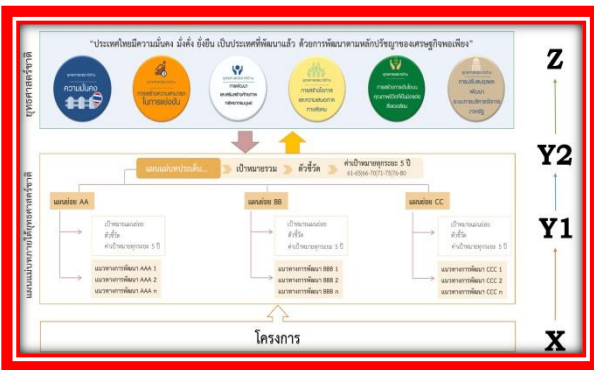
"ประเทศไทยมีความมั่นคง มั่งคั่ง ยั่งยืน เป็นประเทศที่พัฒนาแล้ว ด้วยการพัฒนาตามหลักปรัชญาของเศรษฐกิจพอเพียง"

ยุทธศาสตร์ชาติ

ความมั่นคง

การสร้างความสามารถในการแข่งขัน

การพัฒนาและเสริมสร้างศักยภาพทรัพยากรมนุษย์

การสร้างโอกาสและความเสมอภาคทางสังคม

การสร้างการเติบโตบนคุณภาพชีวิตที่เป็นมิตรต่อสิ่งแวดล้อม

การปรับสมดุลและพัฒนาระบบการบริหารจัดการภาครัฐ

Z

แผนแม่บทภายใต้ยุทธศาสตร์ชาติ

แผนแม่บทประเด็น... | เป้าหมายรวม | ตัวชี้วัด | ค่าเป้าหมายทุกระยะ 5 ปี
61-65|66-70|71-75|76-80

Y2

แผนย่อย AA
เป้าหมายแผนย่อย
ตัวชี้วัด
ค่าเป้าหมายทุกระยะ 5 ปี
แนวทางการพัฒนา AAA 1
แนวทางการพัฒนา AAA 2
แนวทางการพัฒนา AAA n

แผนย่อย BB
เป้าหมายแผนย่อย
ตัวชี้วัด
ค่าเป้าหมายทุกระยะ 5 ปี
แนวทางการพัฒนา BBB 1
แนวทางการพัฒนา BBB 2
แนวทางการพัฒนา BBB n

แผนย่อย CC
เป้าหมายแผนย่อย
ตัวชี้วัด
ค่าเป้าหมายทุกระยะ 5 ปี
แนวทางการพัฒนา CCC 1
แนวทางการพัฒนา CCC 2
แนวทางการพัฒนา CCC n

Y1

โครงการ

X